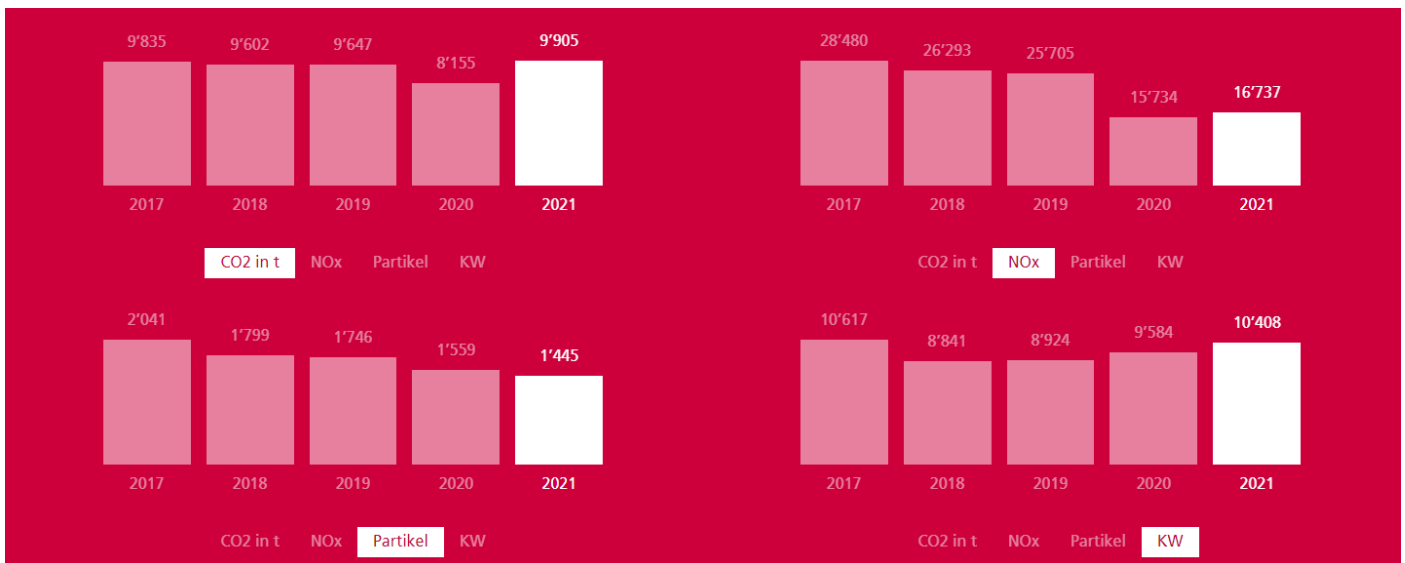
9'835 9'602 9'647 8'155 9'905

2017 2018 2019 2020 2021

CO2 in t NOx Partikel KW

28'480 26'293 25'705 15'734 16'737

2017 2018 2019 2020 2021

CO2 in t NOx Partikel KW

2'041 1'799 1'746 1'559 1'445

2017 2018 2019 2020 2021

CO2 in t NOx Partikel KW

10'617 8'841 8'924 9'584 10'408

2017 2018 2019 2020 2021

CO2 in t NOx Partikel KW